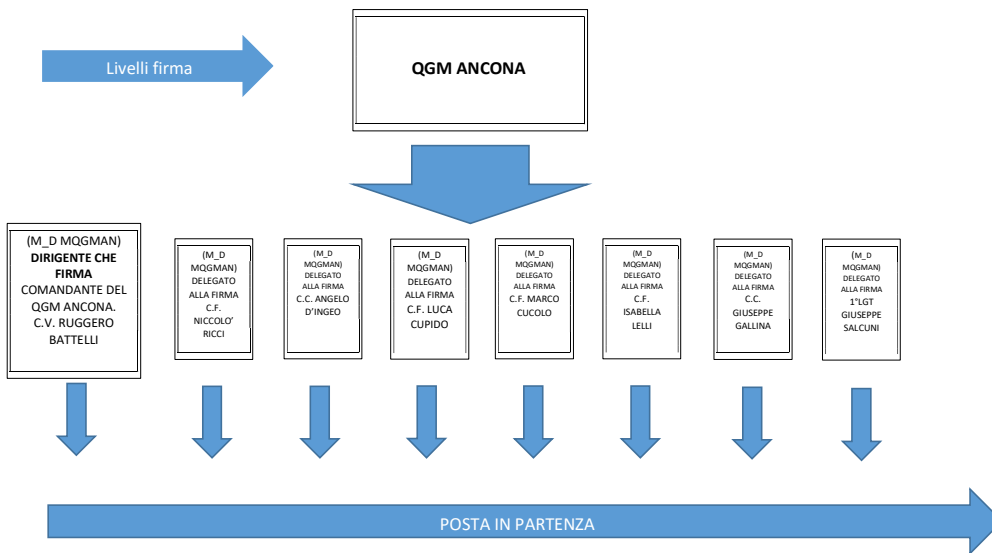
Livelli firma

QGM ANCONA

(M_D MQGMAN) **DIRIGENTE CHE FIRMA** COMANDANTE DEL QGM ANCONA. C.V. RUGGERO BATTELLI

(M_D MQGMAN) DELEGATO ALLA FIRMA C.F. NICCOLO' RICCI

(M_D MQGMAN) DELEGATO ALLA FIRMA C.C. ANGELO D'INGEO

(M_D MQGMAN) DELEGATO ALLA FIRMA C.F. LUCA CUPIDO

(M_D MQGMAN) DELEGATO ALLA FIRMA C.F. MARCO CUCOLO

(M_D MQGMAN) DELEGATO ALLA FIRMA C.F. ISABELLA LELLI

(M_D MQGMAN) DELEGATO ALLA FIRMA C.C. GIUSEPPE GALLINA

(M_D MQGMAN) DELEGATO ALLA FIRMA 1°LGT GIUSEPPE SALCUNI

POSTA IN PARTENZA